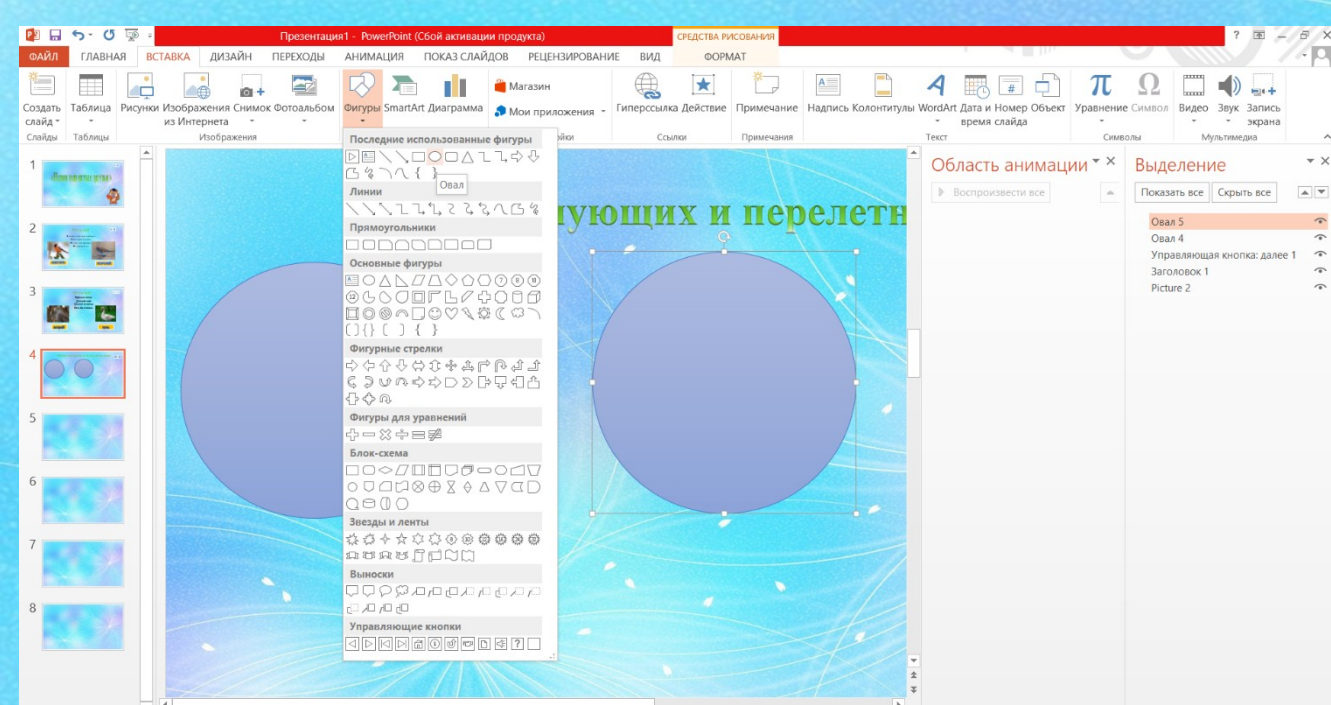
Презентация1 - PowerPoint (Сбой активации продукта)

СРЕДСТВА РИСОВАНИЯ

ФАЙЛ ГЛАВНАЯ ВСТАВКА ДИЗАЙН ПЕРЕХОДЫ АНИМАЦИЯ ПОКАЗ СЛАЙДОВ РЕЦЕНЗИРОВАНИЕ ВИД ФОРМАТ

Создать слайд Слайды Таблица Таблицы Рисунки Изображения из Интернета Снимок Фотоальбом Изображения Фигуры SmartArt Диаграмма Магазин Мои приложения Гиперссылка Действие Ссылки Примечание Примечания Надпись Колонтитулы WordArt Дата и время Номер слайда Объект Текст Уравнение Символ Символы Видео Звук Запись экрана Мультимедиа

Последние использованные фигуры
Овал
Линии
Прямоугольники
Основные фигуры
Фигурные стрелки
Фигуры для уравнений
Блок-схема
Звезды и ленты
Выноски
Управляющие кнопки

1
2
3
4
5
6
7
8

зимующих и перелетн

Область анимации
Воспроизвести все

Выделение
Показать все Скрыть все
Овал 5
Овал 4
Управляющая кнопка: далее 1
Заголовок 1
Picture 2